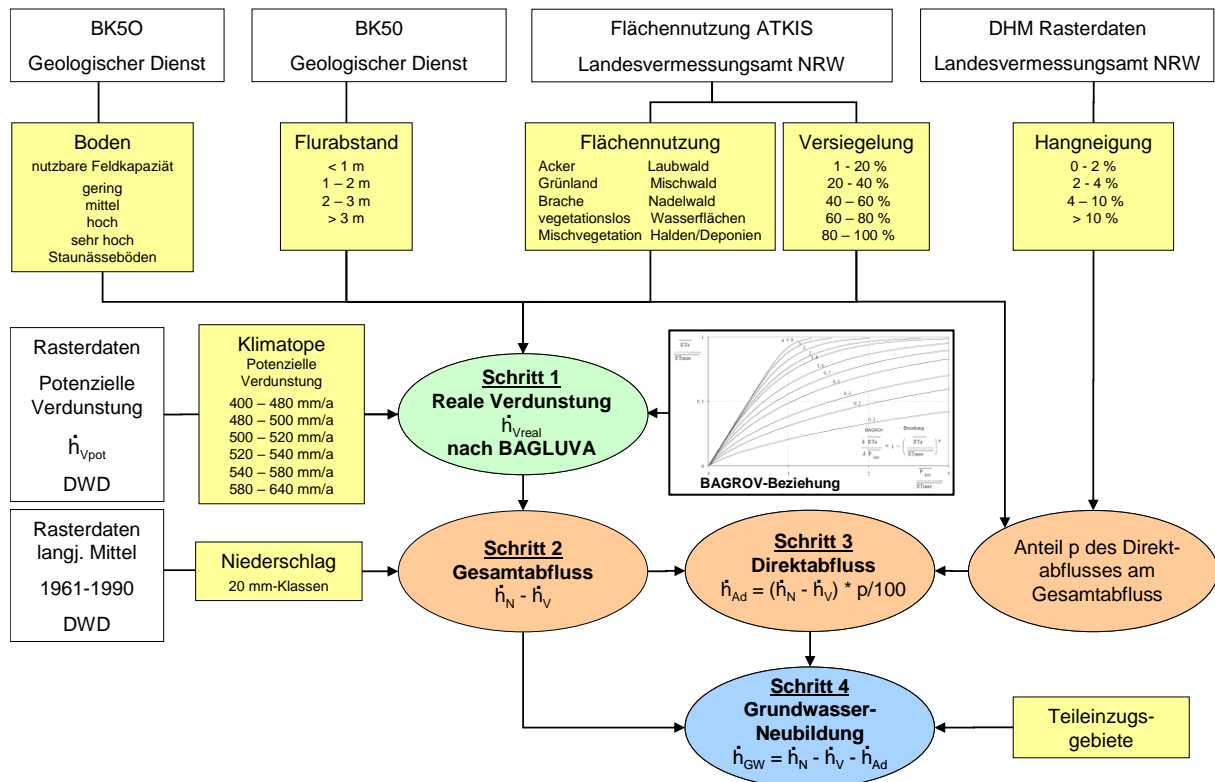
BK5O
Geologischer Dienst

BK50
Geologischer Dienst

Flächennutzung ATKIS
Landesvermessungsamt NRW

DHM Rasterdaten
Landesvermessungsamt NRW

Boden
nutzbare Feldkapaziät
gering
mittel
hoch
sehr hoch
Staunässeböden

Flurabstand
< 1 m
1 – 2 m
2 – 3 m
> 3 m

Flächennutzung
Acker Laubwald
Grünland Mischwald
Brache Nadelwald
vegetationslos Wasserflächen
Mischvegetation Halden/Deponien

Versiegelung
1 - 20 %
20 - 40 %
40 – 60 %
60 – 80 %
80 – 100 %

Hangneigung
0 - 2 %
2 - 4 %
4 – 10 %
> 10 %

Rasterdaten
Potenzielle Verdunstung
$\dot{h}_{Vpot}$
DWD

Klimatope
Potenzielle Verdunstung
400 – 480 mm/a
480 – 500 mm/a
500 – 520 mm/a
520 – 540 mm/a
540 – 580 mm/a
580 – 640 mm/a

Schritt 1
Reale Verdunstung
$\dot{h}_{Vreal}$
nach BAGLUVA

BAGROV-Beziehung

Rasterdaten
langj. Mittel
1961-1990
DWD

Niederschlag
20 mm-Klassen

Schritt 2
Gesamtabfluss
$\dot{h}_N - \dot{h}_V$

Schritt 3
Direktabfluss
$\dot{h}_{Ad} = (\dot{h}_N - \dot{h}_V) * p/100$

Anteil p des Direktabflusses am Gesamtabfluss

Schritt 4
Grundwasser-Neubildung
$\dot{h}_{GW} = \dot{h}_N - \dot{h}_V - \dot{h}_{Ad}$

Teileinzugsgebiete